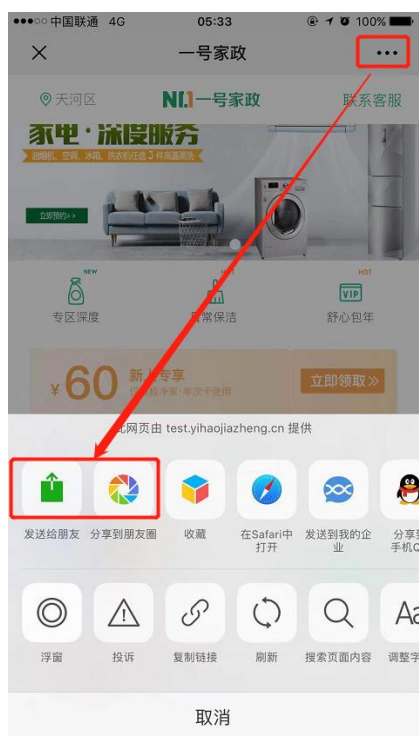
●●●○○ 中国联通 4G 05:33 100%

× 一号家政 ···

天河区 N1 一号家政 联系客服

家电·深度服务

立即预约>>

NEW 专区深度 日常保洁 HOT 舒心包年

¥60 新人专享 立即领取≫

此网页由 test.yihaojiazheng.cn 提供

发送给朋友 分享到朋友圈 收藏 在Safari中打开 发送到我的企业 分享到手机Q

浮窗 投诉 复制链接 刷新 搜索页面内容 调整字

取消